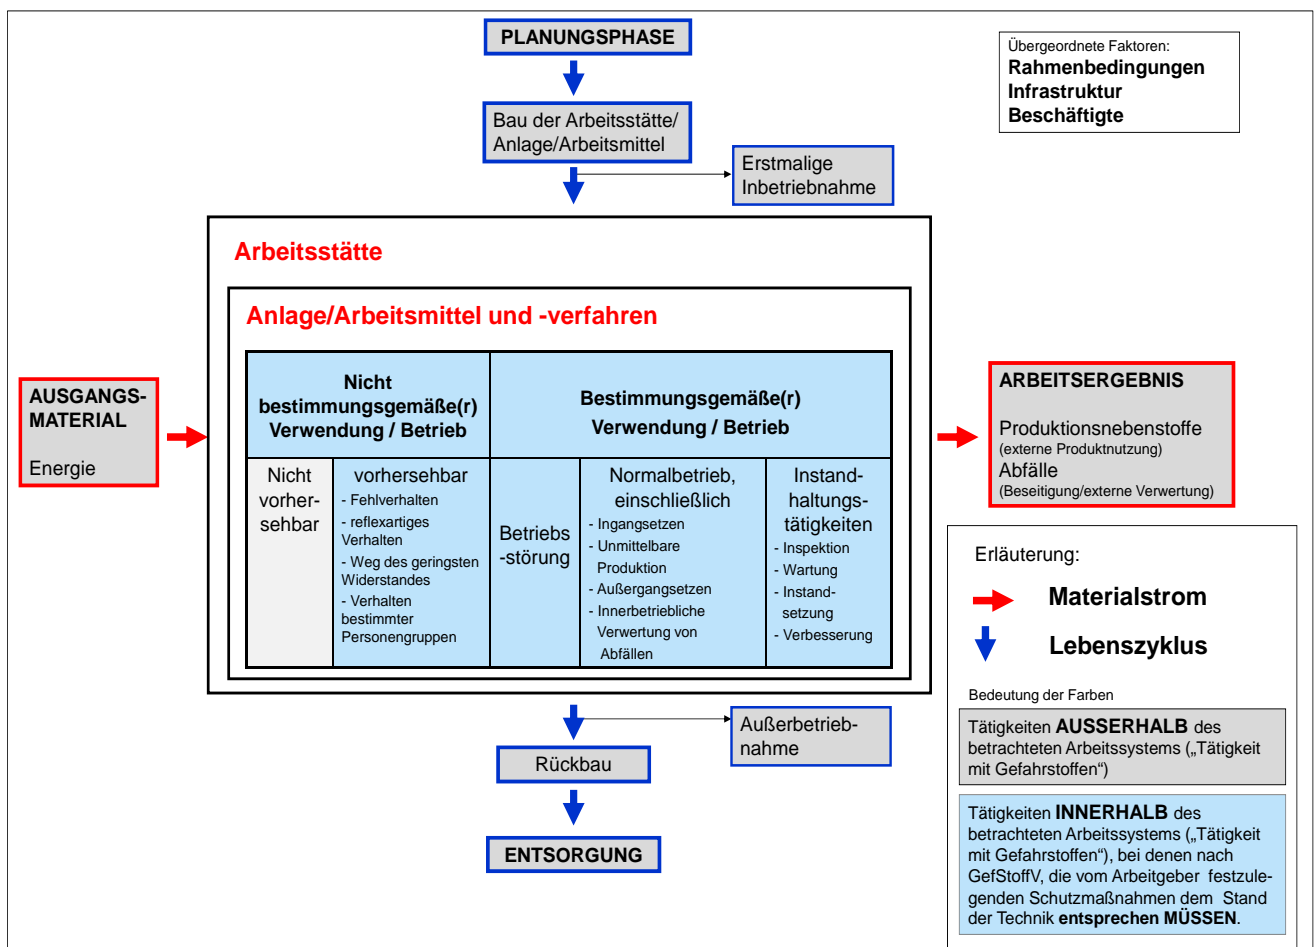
PLANUNGSPHASE

Übergeordnete Faktoren:
**Rahmenbedingungen**
**Infrastruktur**
**Beschäftigte**

Bau der Arbeitsstätte/ Anlage/Arbeitsmittel

Erstmalige Inbetriebnahme

Arbeitsstätte

Anlage/Arbeitsmittel und -verfahren

AUSGANGS-MATERIAL

Energie

| Nicht bestimmungsgemäße(r) Verwendung / Betrieb | | Bestimmungsgemäße(r) Verwendung / Betrieb | | |
|---|---|---|---|---|
| Nicht vorhersehbar | vorhersehbar - Fehlverhalten - reflexartiges Verhalten - Weg des geringsten Widerstandes - Verhalten bestimmter Personengruppen | Betriebs-störung | Normalbetrieb, einschließlich - Ingangsetzen - Unmittelbare Produktion - Außergangsetzen - Innerbetriebliche Verwertung von Abfällen | Instandhaltungstätigkeiten - Inspektion - Wartung - Instandsetzung - Verbesserung |

ARBEITSERGEBNIS

Produktionsnebenstoffe
(externe Produktnutzung)
Abfälle
(Beseitigung/externe Verwertung)

Erläuterung:

Materialstrom

Lebenszyklus

Bedeutung der Farben

Tätigkeiten AUSSERHALB des betrachteten Arbeitssystems („Tätigkeit mit Gefahrstoffen“)

Tätigkeiten INNERHALB des betrachteten Arbeitssystems („Tätigkeit mit Gefahrstoffen“), bei denen nach GefStoffV, die vom Arbeitgeber festzulegenden Schutzmaßnahmen dem Stand der Technik entsprechen MÜSSEN.

Außerbetriebnahme

Rückbau

ENTSORGUNG